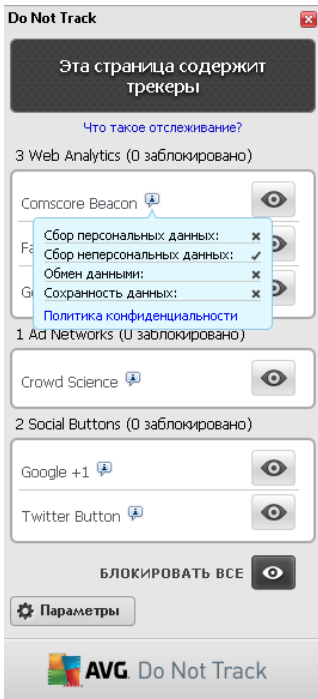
Do Not Track

Эта страница содержит трекеры

Что такое отслеживание?

3 Web Analytics (0 заблокировано)

Comscore Beacon

Fa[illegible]

G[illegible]

Сбор персональных данных: ✖
Сбор неперсональных данных: ✔
Обмен данными: ✖
Сохранность данных: ✖
Политика конфиденциальности

1 Ad Networks (0 заблокировано)

Crowd Science

2 Social Buttons (0 заблокировано)

Google +1

Twitter Button

БЛОКИРОВАТЬ ВСЕ

Параметры

AVG. Do Not Track